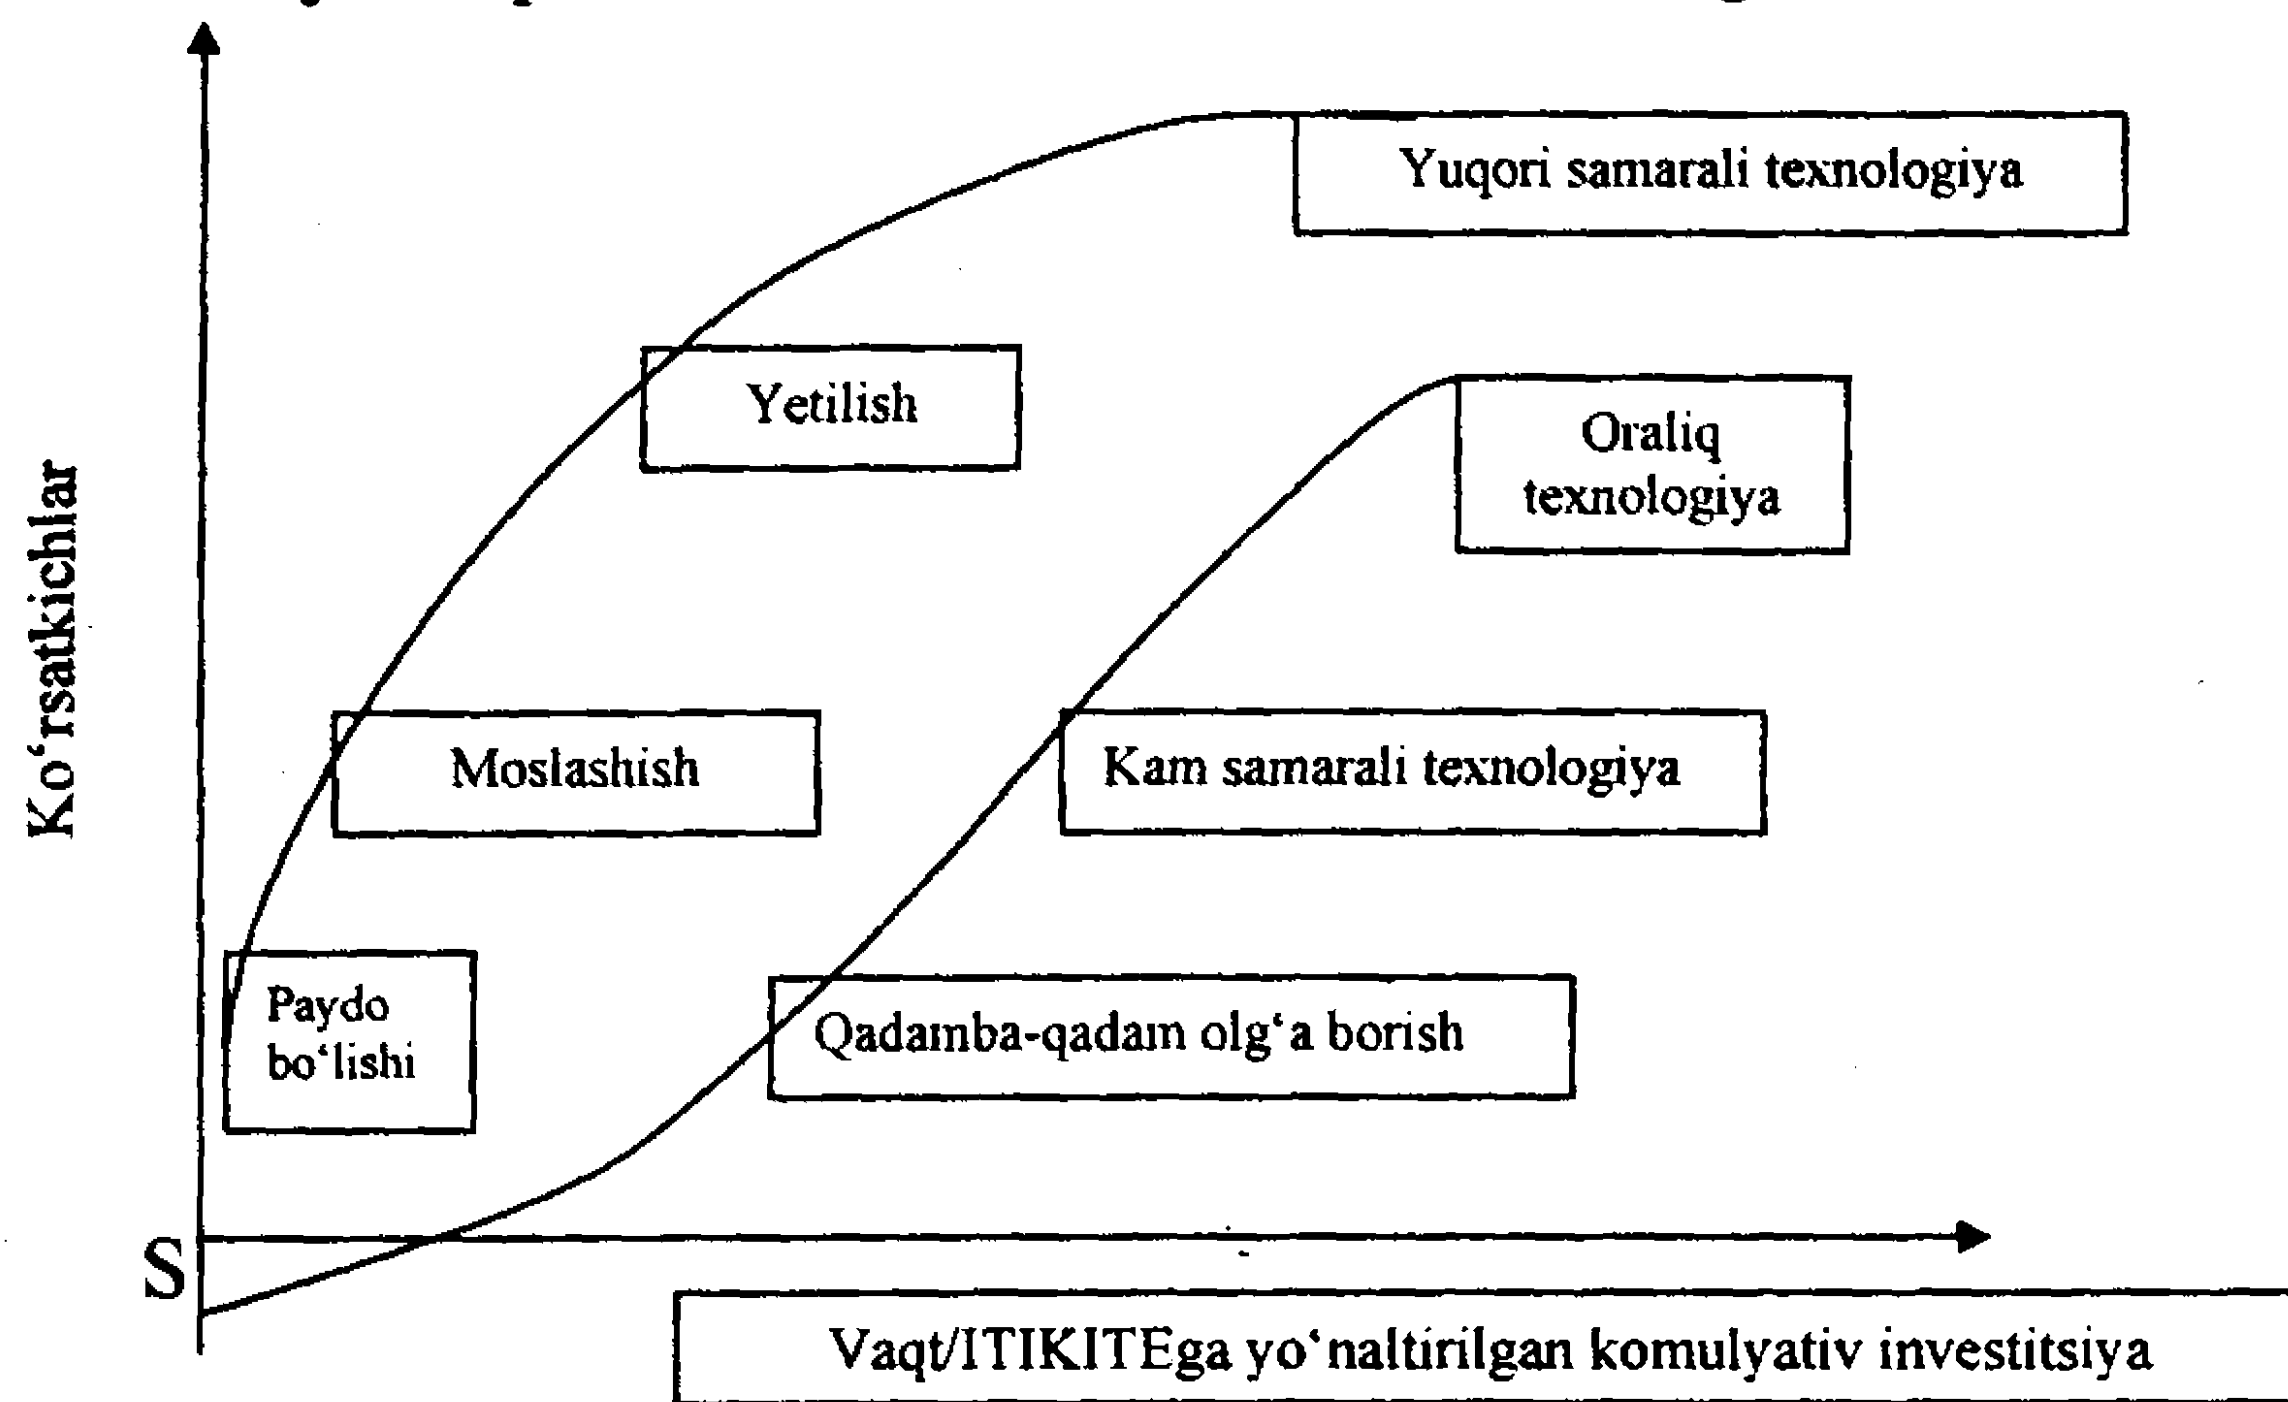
Ko‘rsatkichlar

Yuqori samarali texnologiya

Yetilish

Oraliq texnologiya

Moslashish

Kam samarali texnologiya

Paydo bo‘lishi

Qadamba-qadam olg‘a borish

S

Vaqt/ITIKITEga yo‘naltirilgan komulyativ investitsiya